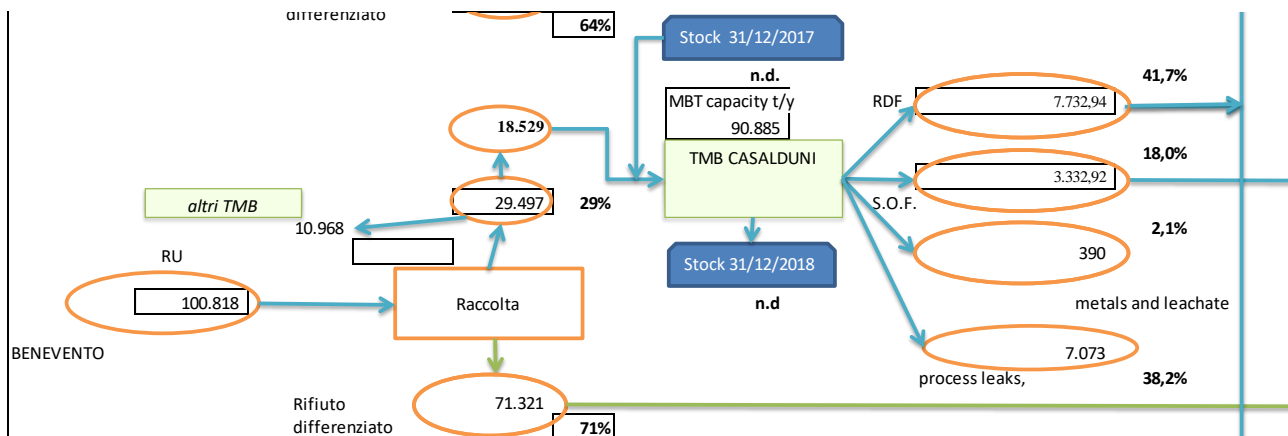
differenziato

64%

Stock 31/12/2017

n.d.

MBT capacity t/y
90.885

41,7%

RDF
7.732,94

18.529

TMB CASALDUNI

18,0%

3.332,92

altri TMB

29.497

29%

S.O.F.

2,1%

10.968

390

RU

Stock 31/12/2018

100.818

Raccolta

n.d

metals and leachate

BENEVENTO

7.073

process leaks,

38,2%

Rifiuto differenziato

71.321

71%